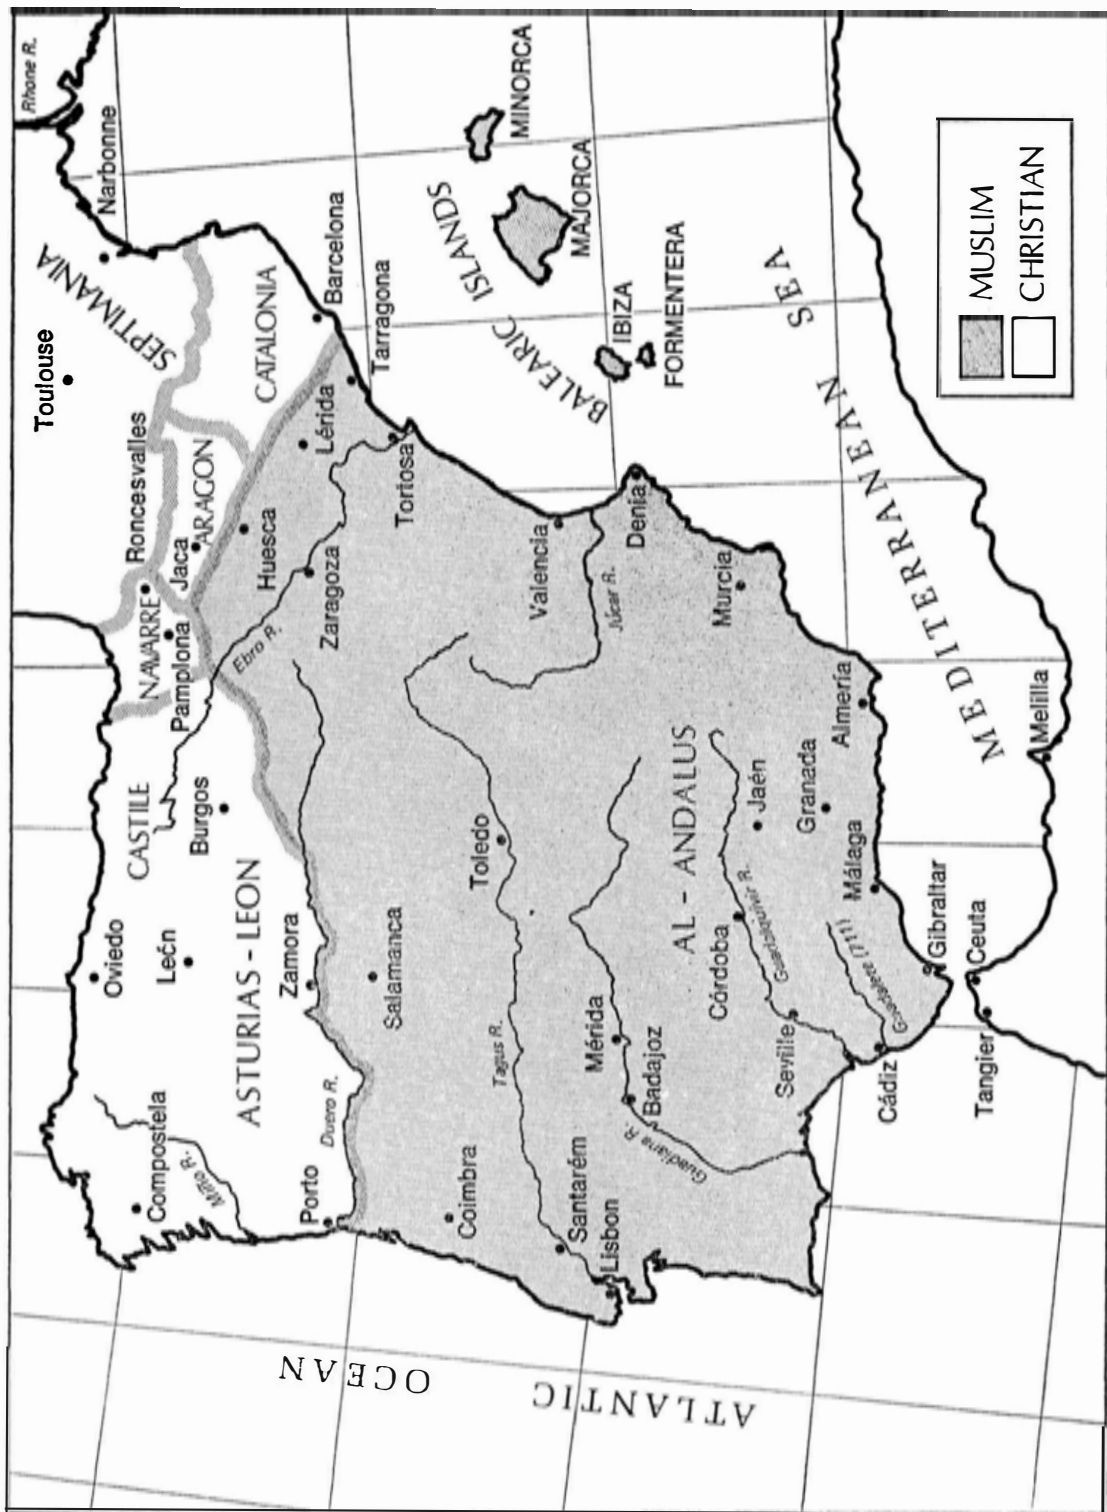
MUSLIM
CHRISTIAN

Rhone R.
Narbonne
Toulouse
SEPTIMANIA
Barcelona
CATALONIA
Tarragona
Roncesvalles
Jaca
ARAGON
Lérida
Huesca
Tortosa
NAVARRE
Pamplona
Zaragoza
Ebro R.
Valencia
Júcar R.
Denia
MINORCA
MAJORCA
BALEARIC ISLANDS
IBIZA
FORMENTERA
MEDITERRANEAN SEA
Murcia
Almería
Melilla
CASTILE
Burgos
Oviedo
León
ASTURIAS - LEON
Zamora
Salamanca
Toledo
AL - ANDALUS
Jaén
Granada
Málaga
Córdoba
Guadalquivir R.
Guadalete (711)
Gibraltar
Ceuta
Tangier
Cádiz
Seville
Mérida
Badajoz
Guadiana R.
Tagus R.
Duero R.
Compostela
Miño R.
Porto
Coimbra
Santarém
Lisbon
ATLANTIC OCEAN